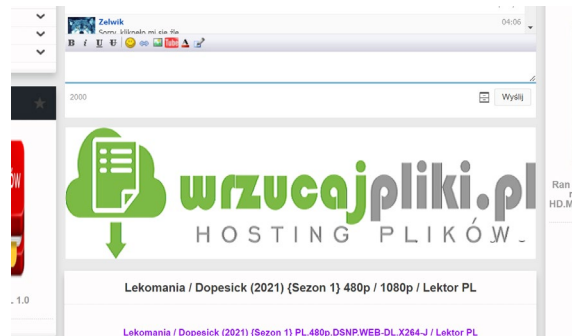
Zelwik
04:06
Sorry, kliknęło mi się źle

B I U S

2000
Wyślij

wrzucajpliki.pl
HOSTING PLIKÓW

Lekomania / Dopesick (2021) {Sezon 1} 480p / 1080p / Lektor PL

Lekomania / Dopesick (2021) {Sezon 1} PL.480p.DSNP.WEB-DL.X264-J / Lektor PL

Ran
HD.M

. 1.0

ÓW